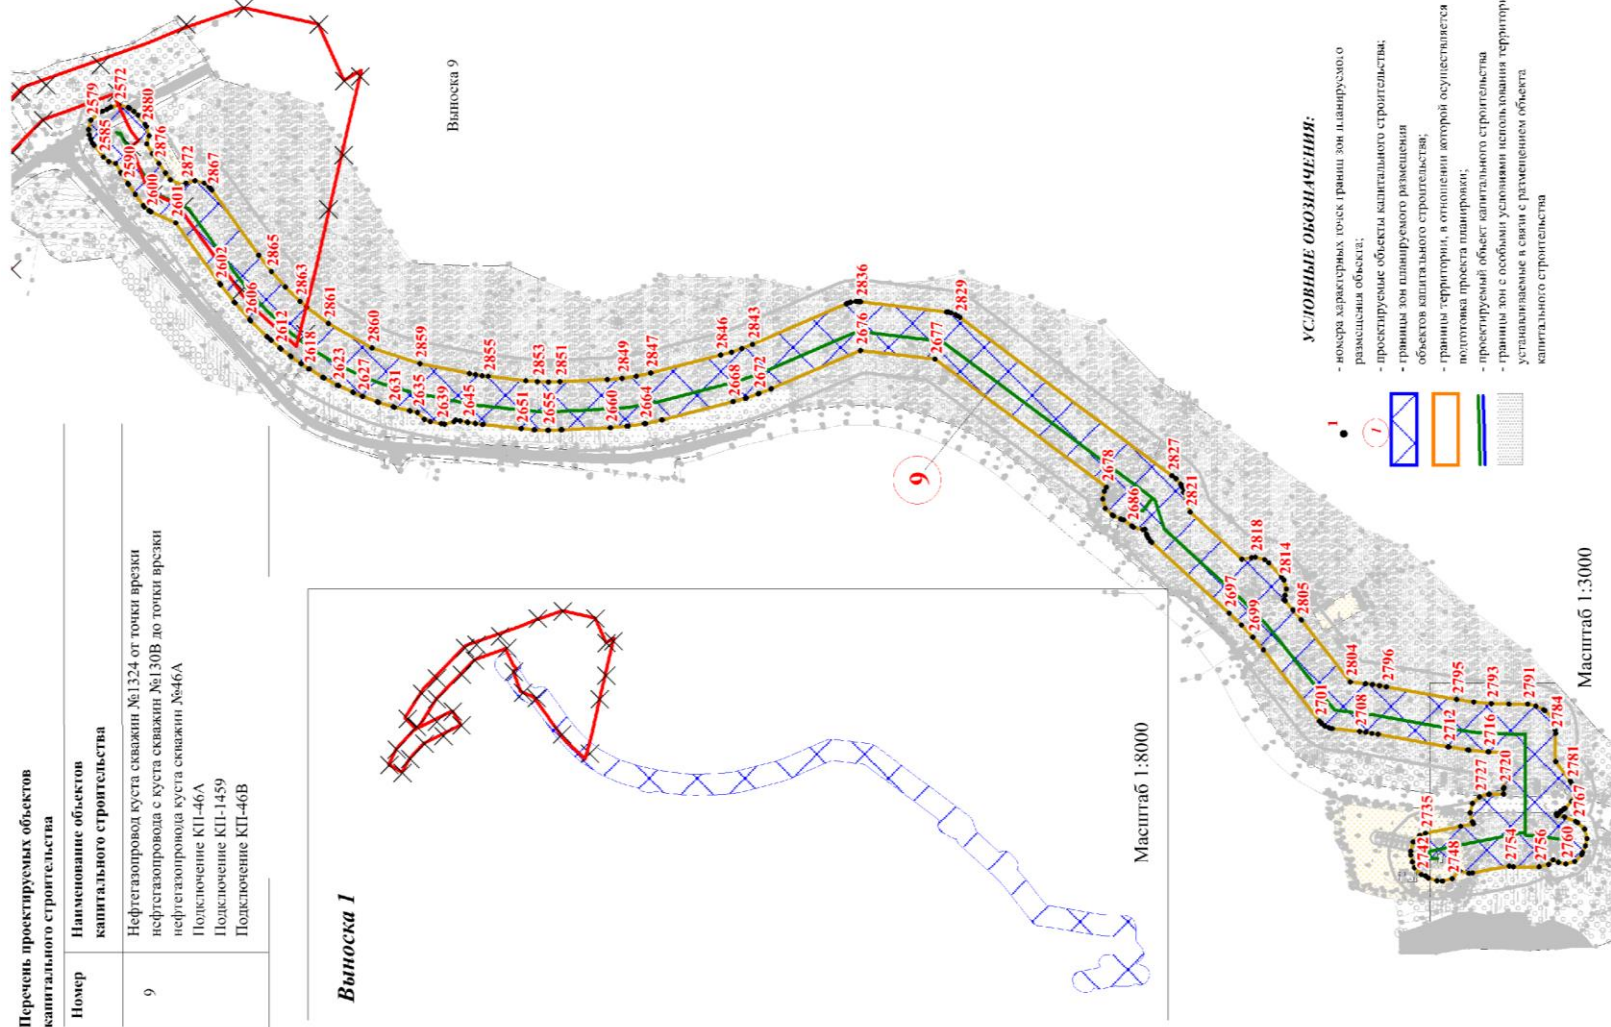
Перечень проектируемых объектов капитального строительства

| Номер | Наименование объектов капитального строительства |
|---|---|
| 9 | Нефтегазопровод куста скважин №1324 от точки врезки нефтегазопровода с куста скважин №130В до точки врезки нефтегазопровода куста скважин №46А Подключение КП-46А Подключение КП-1459 Подключение КП-46В |

Выноска 1

Масштаб 1:8000

Выноска 9

9

2579 2572 2585 2880 2590 2876 2872 2600 2867 2601 2602 2865 2606 2863 2612 2861 2618 2860 2623 2627 2859 2631 2635 2855 2639 2645 2853 2651 2851 2655 2849 2660 2847 2664 2846 2668 2843 2672 2836 2676 2829 2677 2678 2827 2686 2821 2818 2697 2814 2699 2805 2701 2804 2796 2708 2795 2712 2793 2716 2791 2720 2784 2727 2781 2735 2767 2742 2754 2760 2748 2756

Масштаб 1:3000

УСЛОВНЫЕ ОБОЗНАЧЕНИЯ:

1 - номера характерных точек границ зон планируемого размещения объекта;

- проектируемые объекты капитального строительства;

1 - границы зон планируемого размещения объектов капитального строительства;

- границы территории, в отношении которой осуществляется подготовка проекта планировки;

- проектируемый объект капитального строительства

- границы зон с особыми условиями использования территорий, устанавливаемые в связи с размещением объекта капитального строительства